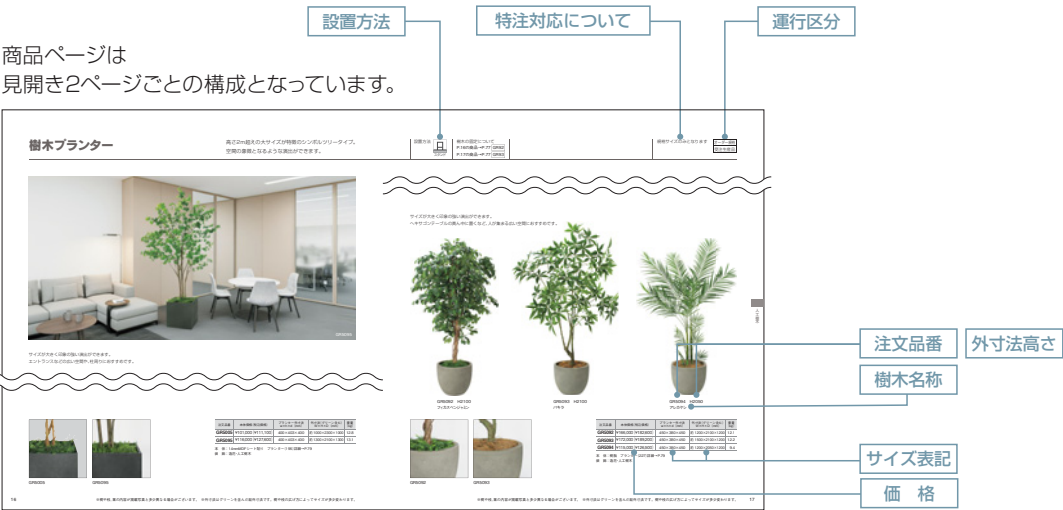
設置方法

特注対応について

運行区分

商品ページは
見開き2ページごとの構成となっています。

樹木プランター

高さ2mを超えた大サイズが特徴のシンボルツリータイプ。
空間の雰囲気となるような演出ができます。

設置方法

樹木の固定について
P.180をご参照→P.77

樹種サイズ

サイズが大きく印象の強い演出ができます。
エントランスなどの広い空間・社長室におすすめです。

サイズが大きく印象の強い演出ができます。
ヘキサゴンテーブルの脇人中に置くなど、人が集まる広い空間におすすめです。

注文品番

外寸法高さ

樹木名称

サイズ表記

価　格

16

17